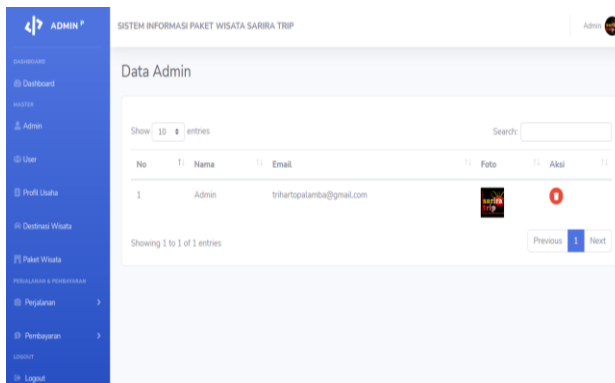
ADMIN P

DASHBOARD

Dashboard

MASTER

Admin

User

Profil Usaha

Destinasi Wisata

Paket Wisata

PERJALANAN & PEMBAYARAN

Perjalanan

Pembayaran

LOGOUT

Logout

SISTEM INFORMASI PAKET WISATA SARIRA TRIP

Admin

Data Admin

Show 10 entries

Search:

| No | Nama | Email | Foto | Aksi |
|---|---|---|---|---|
| 1 | Admin | trihartopalamba@gmail.com | sarira trip | |

Showing 1 to 1 of 1 entries

Previous 1 Next